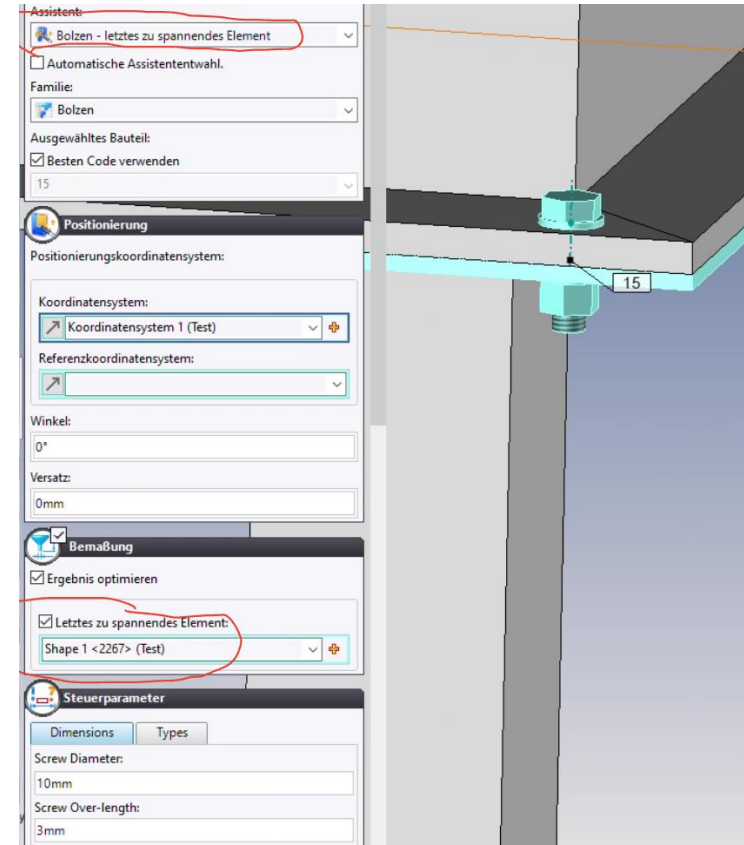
Assistent:
Bolzen - letztes zu spannendes Element
Automatische Assistentenwahl.
Familie:
Bolzen
Ausgewähltes Bauteil:
Besten Code verwenden
15

Positionierung
Positionierungskoordinatensystem:
Koordinatensystem:
Koordinatensystem 1 (Test)
Referenzkoordinatensystem:
Winkel:
0°
Versatz:
0mm

Bemaßung
Ergebnis optimieren
Letztes zu spannendes Element:
Shape 1 <2267> (Test)

Steuerparameter
Dimensions
Types
Screw Diameter:
10mm
Screw Over-length:
3mm

15